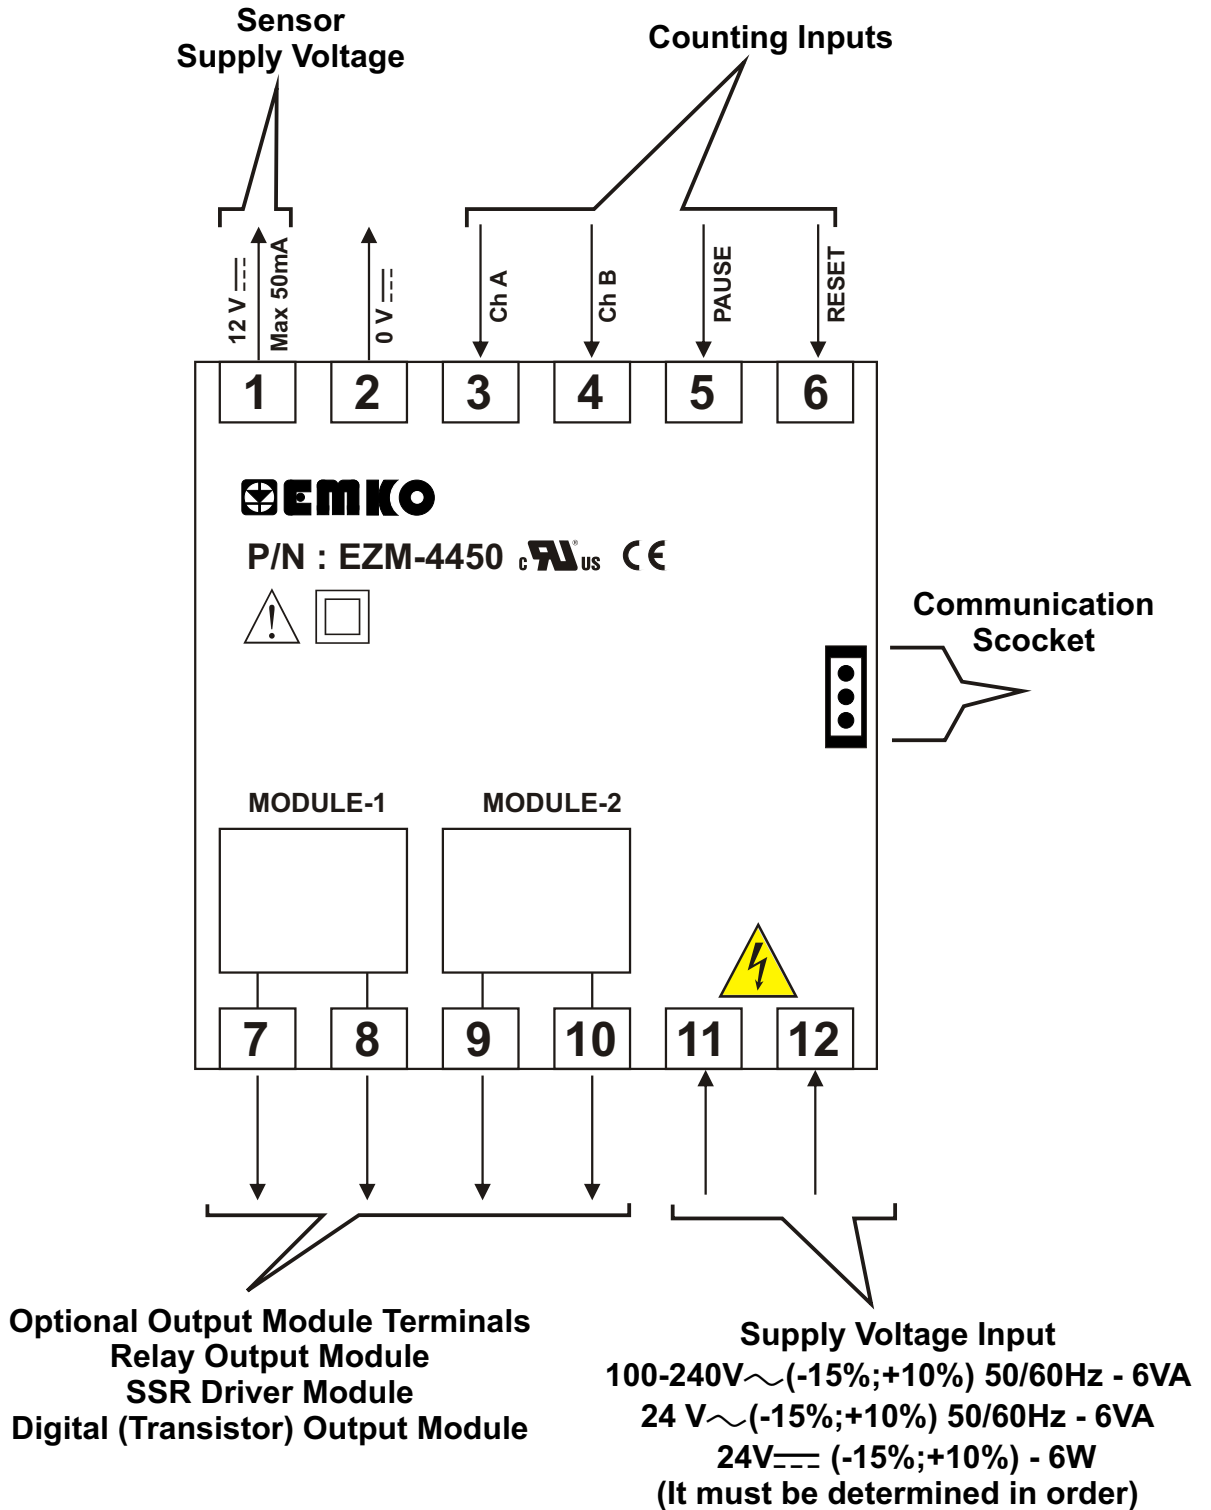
Sensor Supply Voltage

Counting Inputs

12 V ⎓ Max 50mA

0 V ⎓

Ch A

Ch B

PAUSE

RESET

1 2 3 4 5 6

EMKO

P/N : EZM-4450 c UL us CE

Communication Scocket

MODULE-1

MODULE-2

7 8 9 10 11 12

Optional Output Module Terminals
Relay Output Module
SSR Driver Module
Digital (Transistor) Output Module

Supply Voltage Input
100-240V∿(-15%;+10%) 50/60Hz - 6VA
24 V∿(-15%;+10%) 50/60Hz - 6VA
24V⎓ (-15%;+10%) - 6W
(It must be determined in order)